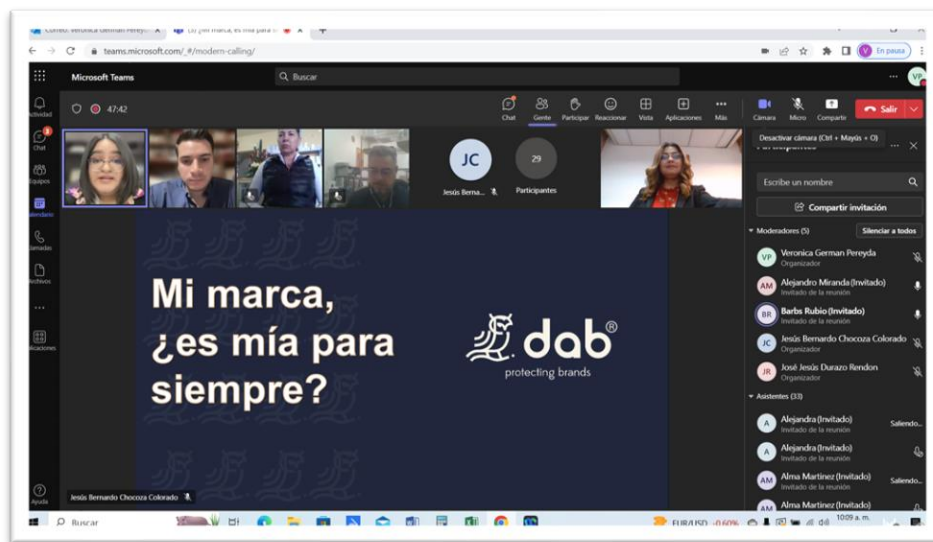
Correo: Veronica German Pereyd
LD | Mi marca, es mía para

teams.microsoft.com/_#/modern-calling/
En pausa

Microsoft Teams
Buscar
VP

Actividad
Chat
Equipos
Calendario
Llamadas
Archivos
...
Aplicaciones
Ayuda

47:42
Chat
Gente
Participar
Reaccionar
Vista
Aplicaciones
Más
Cámara
Micro
Compartir
Salir

Desactivar cámara (Ctrl + Mayús + O)

JC
Jesús Berna...
29
Participantes

Escribe un nombre
Compartir invitación
Moderadores (5)
Silenciar a todos
VP Veronica German Pereyda
Organizador
AM Alejandro Miranda (Invitado)
Invitado de la reunión
BR Barbs Rubio (Invitado)
Invitado de la reunión
JC Jesús Bernardo Chocoza Colorado
Organizador
JR José Jesús Durazo Rendon
Organizador
Asistentes (33)
A Alejandra (Invitado)
Invitado de la reunión
Saliendo...
A Alejandra (Invitado)
Invitado de la reunión
AM Alma Martinez (Invitado)
Invitado de la reunión
Saliendo...
AM Alma Martinez (Invitado)

Mi marca, ¿es mía para siempre?

dab®
protecting brands

Jesús Bernardo Chocoza Colorado

Buscar
EUR/USD -0.60%
10:09 a. m.